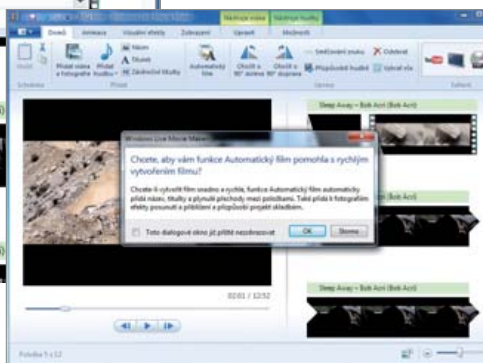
Nástroje videa Nástroje hudby
Domů Animace Vizuální efekty Zobrazení Upravit Možnosti
Vložit Přidat videa a fotografie Přidat hudbu Název Titulek Závěrečné titulky Automatický film Otočit o 90° doleva Otočit o 90° doprava Sestřižení zvuku Přizpůsobit hudbě Odstranit Vybrat vše
Schránka Přidat Úpravy Sdílení
Deep Away – Bob Acri (Bob Acri)
Windows Live Movie Maker
Chcete, aby vám funkce Automatický film pomohla s rychlým vytvořením filmu?
Chcete-li vytvořit film snadno a rychle, funkce Automatický film automaticky přidá název, titulky a plynulé přechody mezi položkami. Také přidá k fotografiím efekty posunutí a přiblížení a přizpůsobí projekt skladbám.
Toto dialogové okno již příště nezobrazovat
OK Storno
Deep Away – Bob Acri (Bob Acri)
Deep Away – Bob Acri (Bob Acri)
02:01 / 12:52
Položka 1 z 12